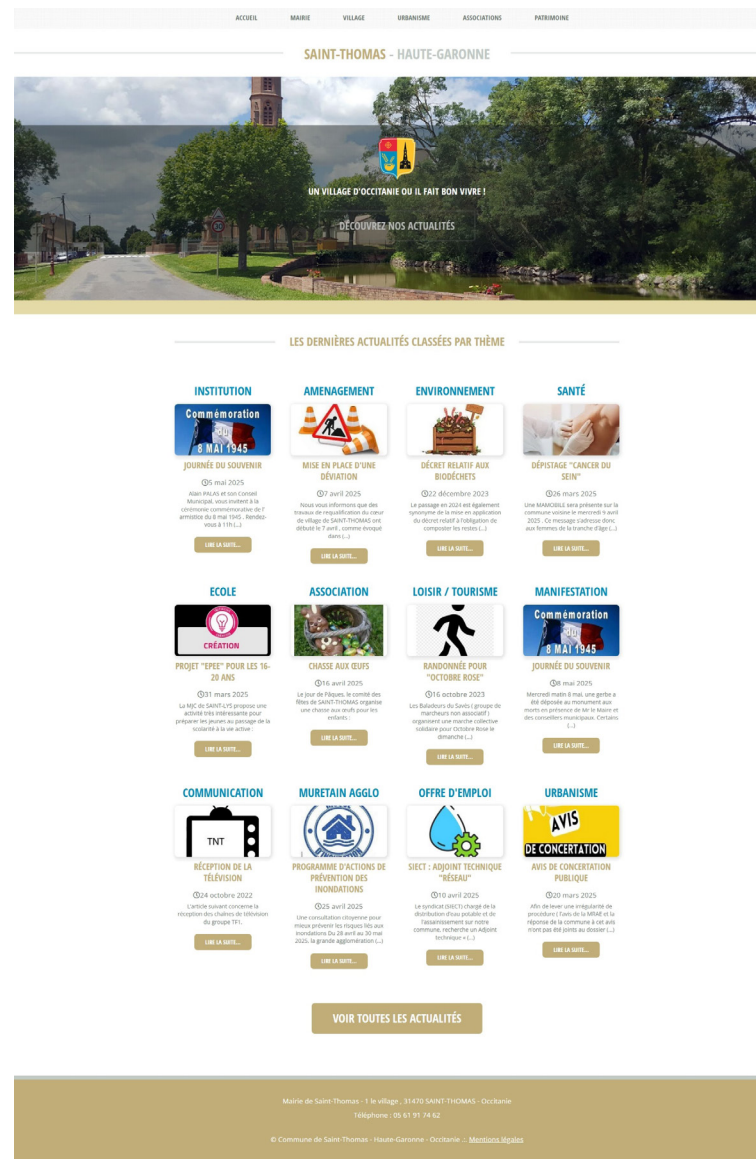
ACCUEIL MAIRIE VILLAGE URBANISME ASSOCIATIONS PATRIMOINE

SAINT-THOMAS - HAUTE-GARONNE

UN VILLAGE D'OCCITANIE OU IL FAIT BON VIVRE !

DÉCOUVREZ NOS ACTUALITÉS

LES DERNIÈRES ACTUALITÉS CLASSÉES PAR THÈME

INSTITUTION

Commémoration 8 MAI 1945

JOURNÉE DU SOUVENIR

5 mai 2025

Alain PALAS et son Conseil Municipal, vous invitent à la cérémonie commémorative de l'armistice du 8 mai 1945 . Rendez-vous à 11h (...)

LIRE LA SUITE...

AMENAGEMENT

MISE EN PLACE D'UNE DÉVIATION

7 avril 2025

Nous vous informons que des travaux de requalification du cœur du village de SAINT-THOMAS ont débuté le 7 avril , comme évoqué dans (...)

LIRE LA SUITE...

ENVIRONNEMENT

DÉCRET RELATIF AUX BIODÉCHETS

22 décembre 2023

Le passage en 2024 est également synonyme de la mise en application du décret relatif à l'obligation de composter les restes (...)

LIRE LA SUITE...

SANTÉ

DÉPISTAGE "CANCER DU SEIN"

26 mars 2025

Une MAMOBILE sera présente sur la commune voisine le mercredi 9 avril 2025 . Ce message s'adresse donc aux femmes de la tranche d'âge (...)

LIRE LA SUITE...

ECOLE

CRÉATION

PROJET "EPEE" POUR LES 16-20 ANS

31 mars 2025

La MJC de SAINT-LYS propose une activité très intéressante pour préparer les jeunes au passage de la scolarité à la vie active : (...)

LIRE LA SUITE...

ASSOCIATION

CHASSE AUX ŒUFS

16 avril 2025

Le jour de Pâques, le comité des fêtes de SAINT-THOMAS organise une chasse aux œufs pour les enfants : (...)

LIRE LA SUITE...

LOISIR / TOURISME

RANDONNÉE POUR "OCTOBRE ROSE"

16 octobre 2023

Les Baladeurs du Savès ( groupe de marcheurs non associatif ) organisent une marche collective solidaire pour Octobre Rose le dimanche (...)

LIRE LA SUITE...

MANIFESTATION

Commémoration du 8 MAI 1945

JOURNÉE DU SOUVENIR

8 mai 2025

Mercredi matin 8 mai, une gerbe a été déposée au monument aux morts en présence de Mr le Maire et des conseillers municipaux. Certains (...)

LIRE LA SUITE...

COMMUNICATION

TNT

RÉCEPTION DE LA TÉLÉVISION

24 octobre 2022

L'article suivant concerne la réception des chaînes de télévision du groupe TF1.

LIRE LA SUITE...

MURETAIN AGGLO

PROGRAMME D'ACTIONS DE PRÉVENTION DES INONDATIONS

25 avril 2025

Une consultation citoyenne pour mieux prévenir les risques liés aux inondations Du 28 avril au 30 mai 2025, la grande agglomération (...)

LIRE LA SUITE...

OFFRE D'EMPLOI

SIECT : ADJOINT TECHNIQUE "RÉSEAU"

10 avril 2025

Le syndicat (SIECT) chargé de la distribution d'eau potable et de l'assainissement sur notre commune, recherche un Adjoint technique « (...)

LIRE LA SUITE...

URBANISME

AVIS DE CONCERTATION

AVIS DE CONCERTATION PUBLIQUE

20 mars 2025

Afin de lever une irrégularité de procédure ( l'avis de la MRAE et la réponse de la commune à cet avis n'ont pas été joints au dossier (...)

LIRE LA SUITE...

VOIR TOUTES LES ACTUALITÉS

Mairie de Saint-Thomas - 1 le village , 31470 SAINT-THOMAS - Occitanie

Téléphone : 05 61 91 74 62

© Commune de Saint-Thomas - Haute-Garonne - Occitanie .:. Mentions légales